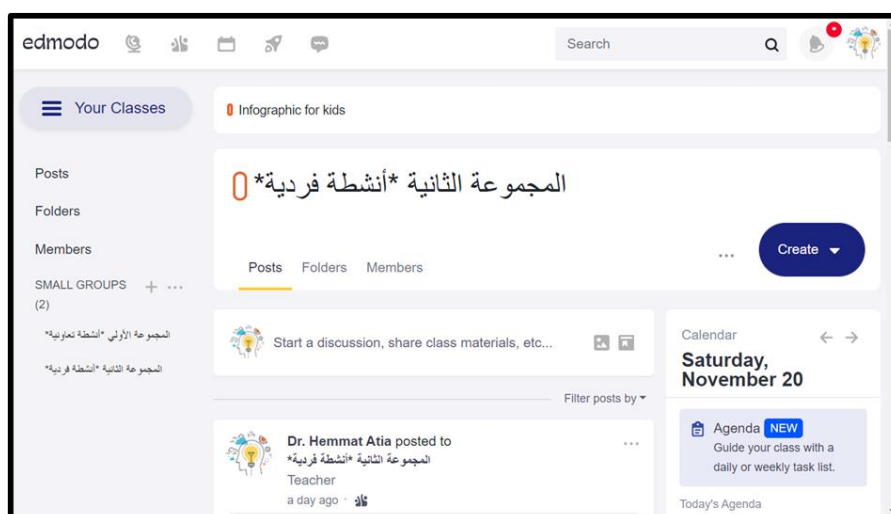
edmodo

Search

Your Classes

Infographic for kids

المجموعة الثانية *أنشطة فردية*

Posts
Folders
Members

SMALL GROUPS (2)

المجموعة الأولى *أنشطة تعاونية*
المجموعة الثانية *أنشطة فردية*

Posts Folders Members

...

Create

Start a discussion, share class materials, etc...

Filter posts by

Dr. Hemmat Atia posted to
المجموعة الثانية *أنشطة فردية*
Teacher
a day ago ·

...

Calendar

Saturday, November 20

Agenda NEW
Guide your class with a daily or weekly task list.

Today's Agenda